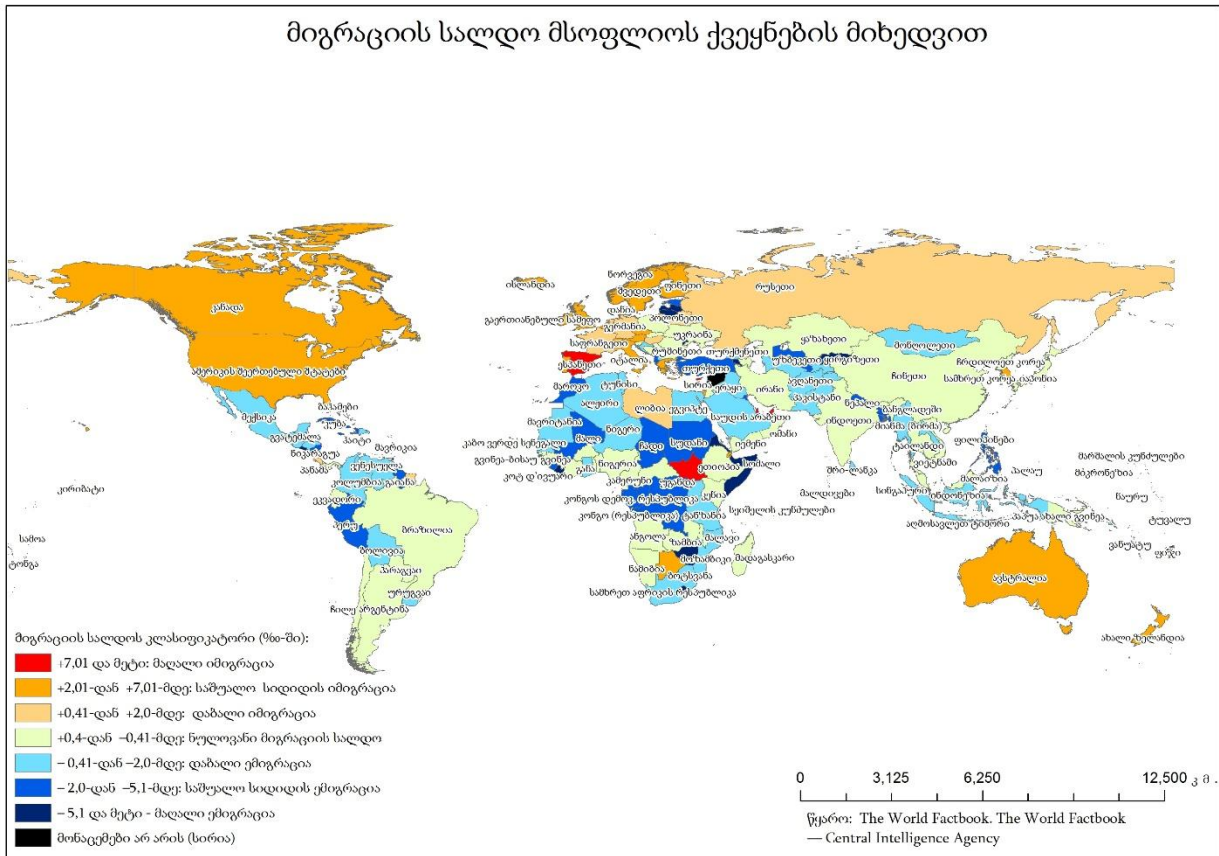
მიგრაციის სალდო მსოფლიოს ქვეყნების მიხედვით

ნორვეგია
ისლანდია
შვედეთი
ფინეთი
რუსეთი
დანია
კანადა
გაერთიანებული სამეფო
პოლონეთი
გერმანია
უკრაინა
საფრანგეთი
ყაზახეთი
მონღოლეთი
ესპანეთი
იტალია
რუმინეთი
თურქმენეთი
უზბეკეთი
ამერიკის შეერთებული შტატები
ჩრდილოეთ კორეა
ჩინეთი
სამხრეთ კორეა
იაპონია
სირია
ერაყი
ირანი
ავღანეთი
პაკისტანი
ნეპალი
ბანგლადეში
მიანმა (ბირმა)
ინდოეთი
ტაილანდი
ფილიპინები
ვიეტნამი
ბაჰამები
კუბა
მექსიკა
მაროკო
ალჟირი
ლიბია
ეგვიპტე
საუდის არაბეთი
ომანი
იემენი
მავრიტანია
ნიგერი
ჩადი
სუდანი
მალი
ჰაიტი
გვატემალა
ნიკარაგუა
პანამა
ვენესუელა
კოლუმბია
გაიანა
კაბო ვერდე
სენეგალი
გვინეა-ბისაუ
გვინეა
კოტ დ'ივუარი
ნიგერია
ეთიოპია
სომალი
შრი-ლანკა
მალდივები
მალაიზია
სინგაპური
ინდონეზია
პალაუ
მარშალის კუნძულები
მიკრონეზია
ნაურუ
კირიბატი
ეკვადორი
პერუ
ბრაზილია
კამერუნი
კონგოს დემოკრატიული რესპუბლიკა
კენია
კონგო (რესპუბლიკა)
ტანზანია
სეიშელის კუნძულები
აღმოსავლეთ ტიმორი
პაპუა-ახალი გვინეა
ტუვალუ
სამოა
ტონგა
ბოლივია
ანგოლა
ზამბია
მალავი
ვანუატუ
ფიჯი
პარაგვაი
ნამიბია
ბოტსვანა
მოზამბიკი
მადაგასკარი
ურუგვაი
ჩილე
არგენტინა
სამხრეთ აფრიკის რესპუბლიკა
ავსტრალია
ახალი ზელანდია

მიგრაციის სალდოს კლასიფიკატორი (‰-ში):
+7,01 და მეტი: მაღალი იმიგრაცია
+2,01-დან +7,01-მდე: საშუალო სიდიდის იმიგრაცია
+0,41-დან +2,0-მდე: დაბალი იმიგრაცია
+0,4-დან −0,41-მდე: ნულოვანი მიგრაციის სალდო
− 0,41-დან −2,0-მდე: დაბალი ემიგრაცია
− 2,0-დან −5,1-მდე: საშუალო სიდიდის ემიგრაცია
− 5,1 და მეტი - მაღალი ემიგრაცია
მონაცემები არ არის (სირია)

0 3,125 6,250 12,500 კმ.

წყარო: The World Factbook. The World Factbook — Central Intelligence Agency